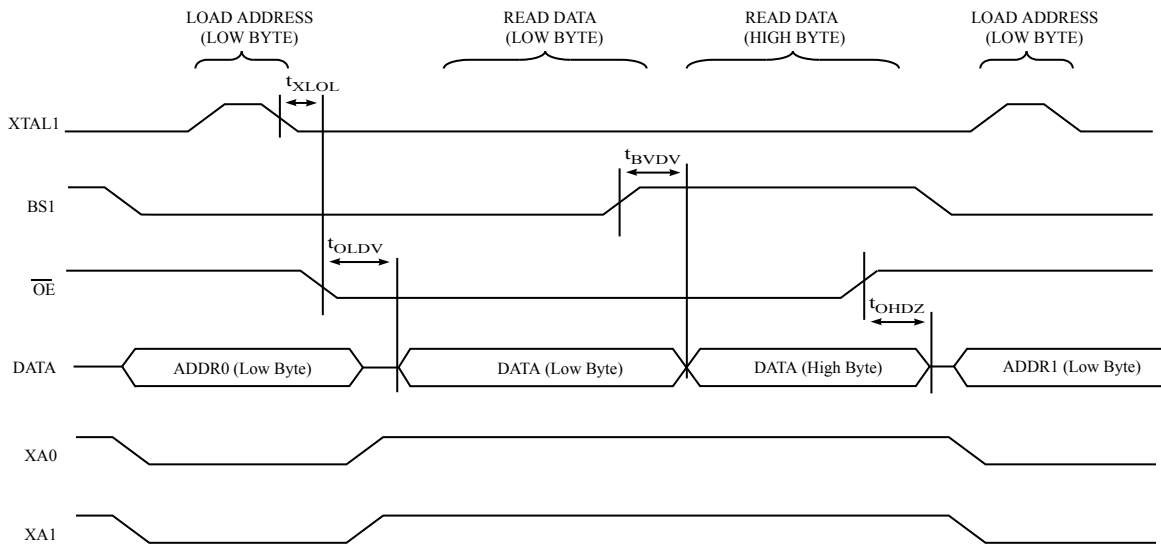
LOAD ADDRESS (LOW BYTE)

READ DATA (LOW BYTE)

READ DATA (HIGH BYTE)

LOAD ADDRESS (LOW BYTE)

$t_{XLOL}$

XTAL1

$t_{BVDV}$

BS1

$t_{OLDV}$

$\overline{OE}$

$t_{OHDZ}$

DATA

ADDR0 (Low Byte)

DATA (Low Byte)

DATA (High Byte)

ADDR1 (Low Byte)

XA0

XA1